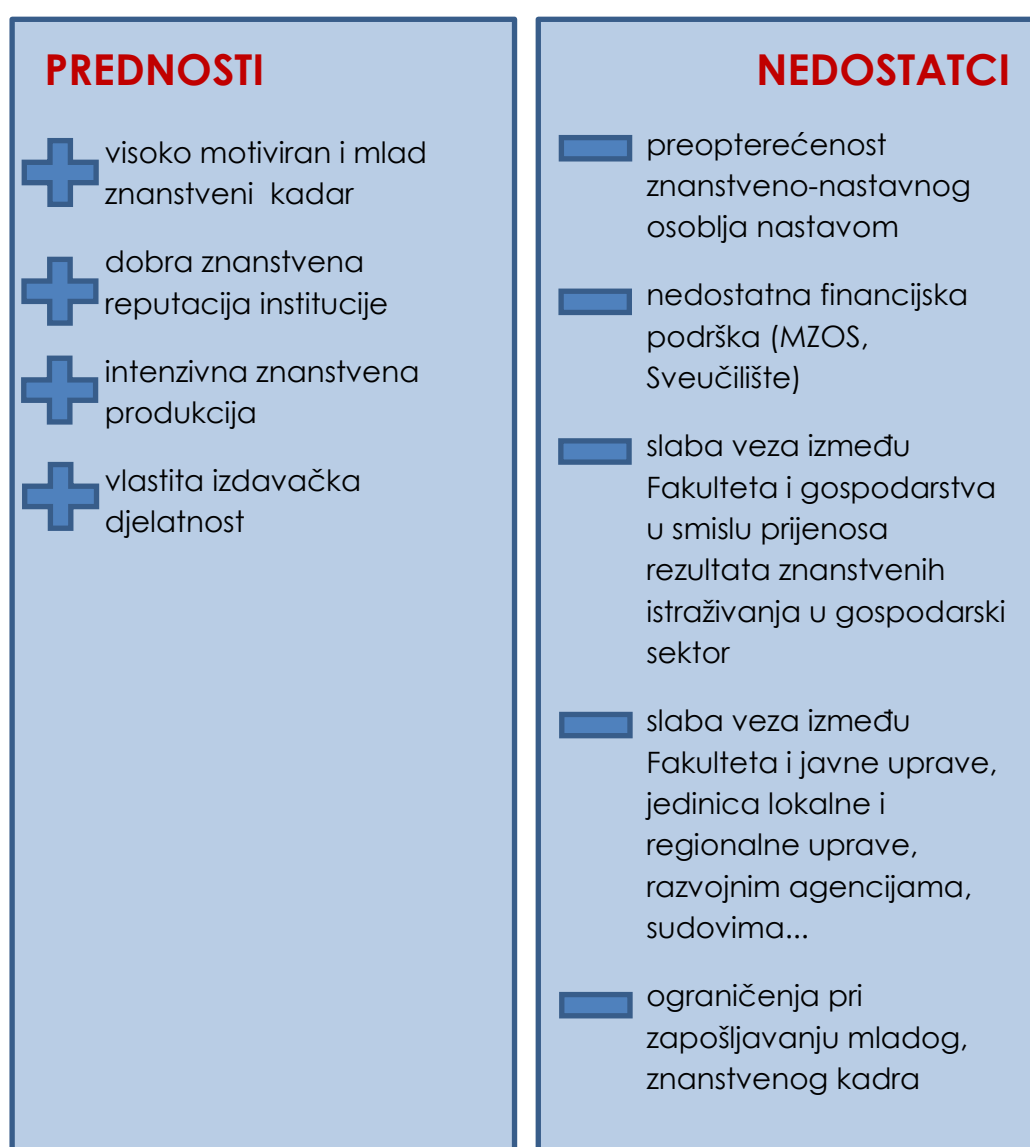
PREDNOSTI

visoko motiviran i mlad znanstveni kadar

dobra znanstvena reputacija institucije

intenzivna znanstvena produkcija

vlastita izdavačka djelatnost

NEDOSTATCI

preopterećenost znanstveno-nastavnog osoblja nastavom

nedostatna financijska podrška (MZOS, Sveučilište)

slaba veza između Fakulteta i gospodarstva u smislu prijenosa rezultata znanstvenih istraživanja u gospodarski sektor

slaba veza između Fakulteta i javne uprave, jedinica lokalne i regionalne uprave, razvojnim agencijama, sudovima...

ograničenja pri zapošljavanju mladog, znanstvenog kadra